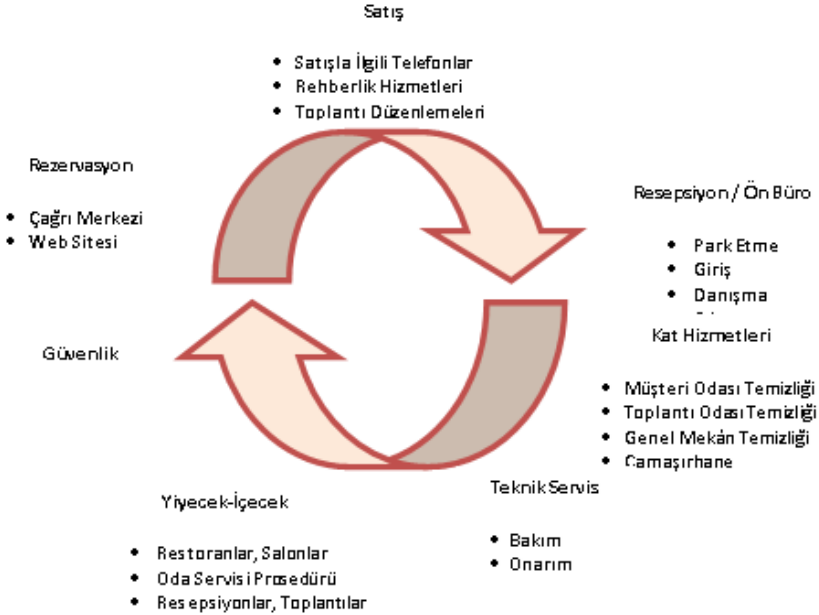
Satış

- Satışla İlgili Telefonlar
- Rehberlik Hizmetleri
- Toplantı Düzenlemeleri

Rezervasyon

- Çağrı Merkezi
- Web Sitesi

Resepsiyon / Ön Büro

- Park Etme
- Giriş
- Danışma

Kat Hizmetleri

- Müşteri Odası Temizliği
- Toplantı Odası Temizliği
- Genel Mekân Temizliği
- Çamaşırhane

Güvenlik

Teknik Servis

- Bakım
- Onarım

Yiyecek-İçecek

- Restoranlar, Salonlar
- Oda Servisi Prosedürü
- Resepsiyonlar, Toplantılar